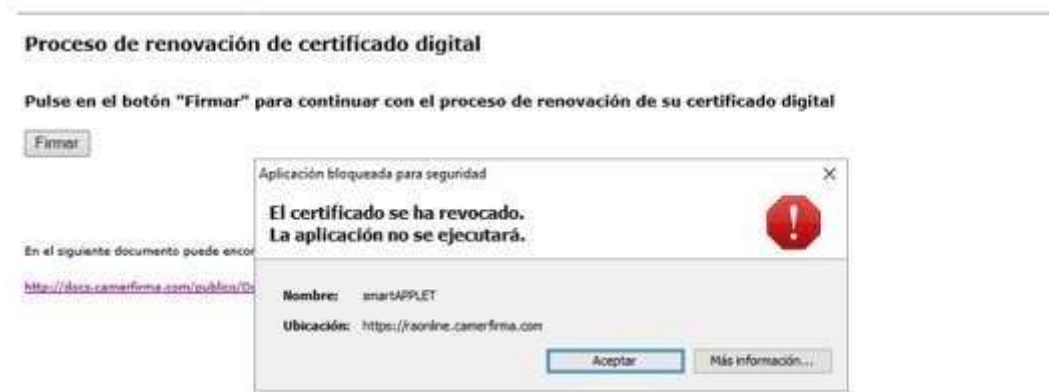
Proceso de renovación de certificado digital

Pulse en el botón "Firmar" para continuar con el proceso de renovación de su certificado digital

Firmar

En el siguiente documento puede encon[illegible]

http://docs.camerfirma.com/publico/D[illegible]

Aplicación bloqueada para seguridad

×

El certificado se ha revocado.
La aplicación no se ejecutará.

Nombre: smartAPPLET

Ubicación: https://raonline.camerfirma.com

Aceptar

Más información...